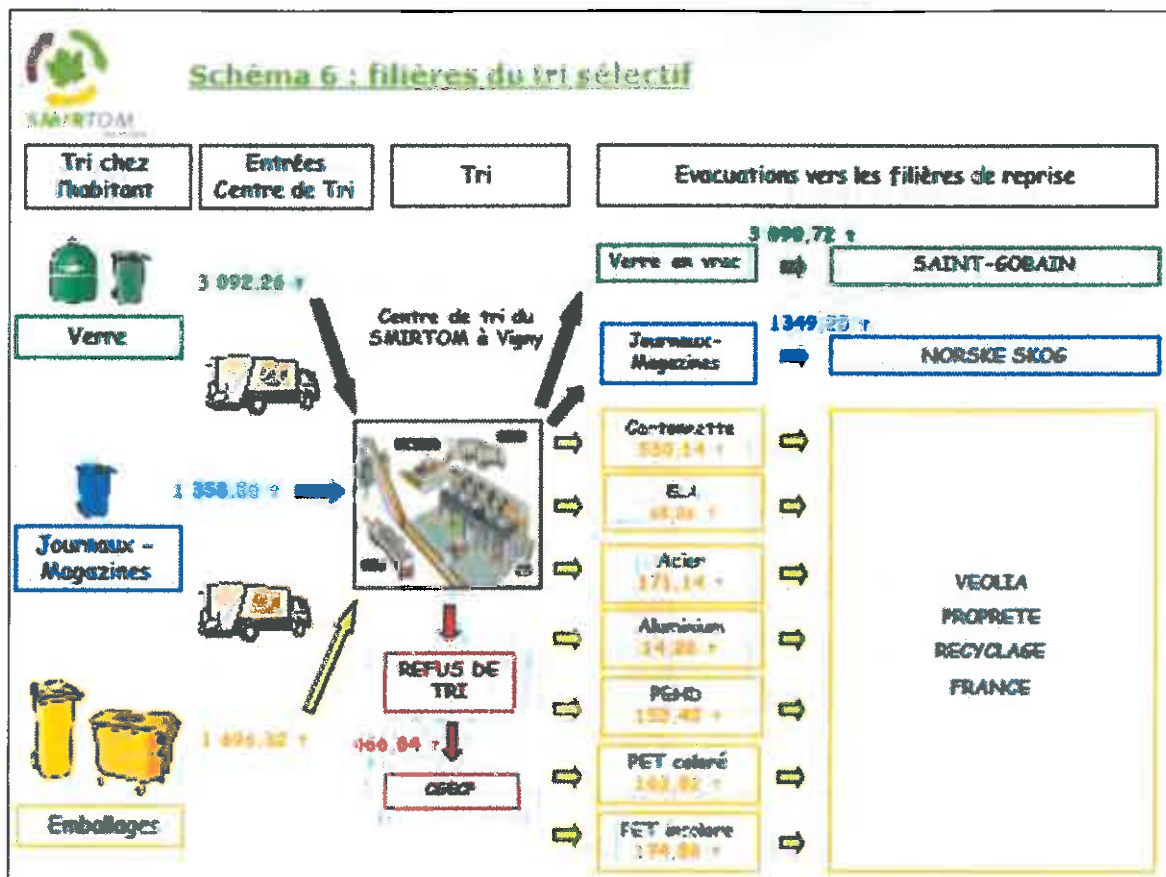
SMIRTOM

Schéma 6 : filières du tri sélectif

Tri chez l'habitant

Entrées Centre de Tri

Tri

Evacuations vers les filières de reprise

3 092,26 t

Verre

Centre de tri du SMIRTOM à Vigny

3 090,72 t

Verre en vrac

SAINT-GOBAIN

1349,28 t

Journaux-Magazines

NORSKE SKOG

1 358,88 t

Journaux - Magazines

Cartonnette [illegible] t

ELA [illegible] t

Acier 171,14 t

Aluminium 14,28 t

PEHD 153,48 t

PET coloré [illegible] t

PET incolore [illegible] t

VEOLIA PROPRETE RECYCLAGE FRANCE

REFUS DE TRI

1 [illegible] t

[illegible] t

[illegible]

Emballages